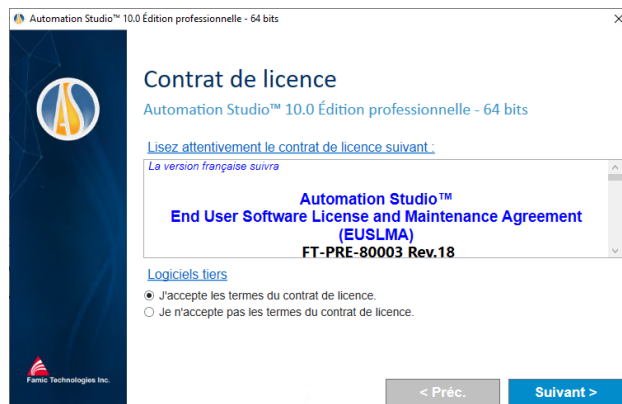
Automation Studio™ 10.0 Édition professionnelle - 64 bits

Contrat de licence

Automation Studio™ 10.0 Édition professionnelle - 64 bits

Lisez attentivement le contrat de licence suivant :

La version française suivra

Automation Studio™
End User Software License and Maintenance Agreement (EUSLMA)
FT-PRE-80003 Rev.18

Logiciels tiers

J'accepte les termes du contrat de licence.

Je n'accepte pas les termes du contrat de licence.

Famic Technologies Inc.

< Préc.

Suivant >

AS